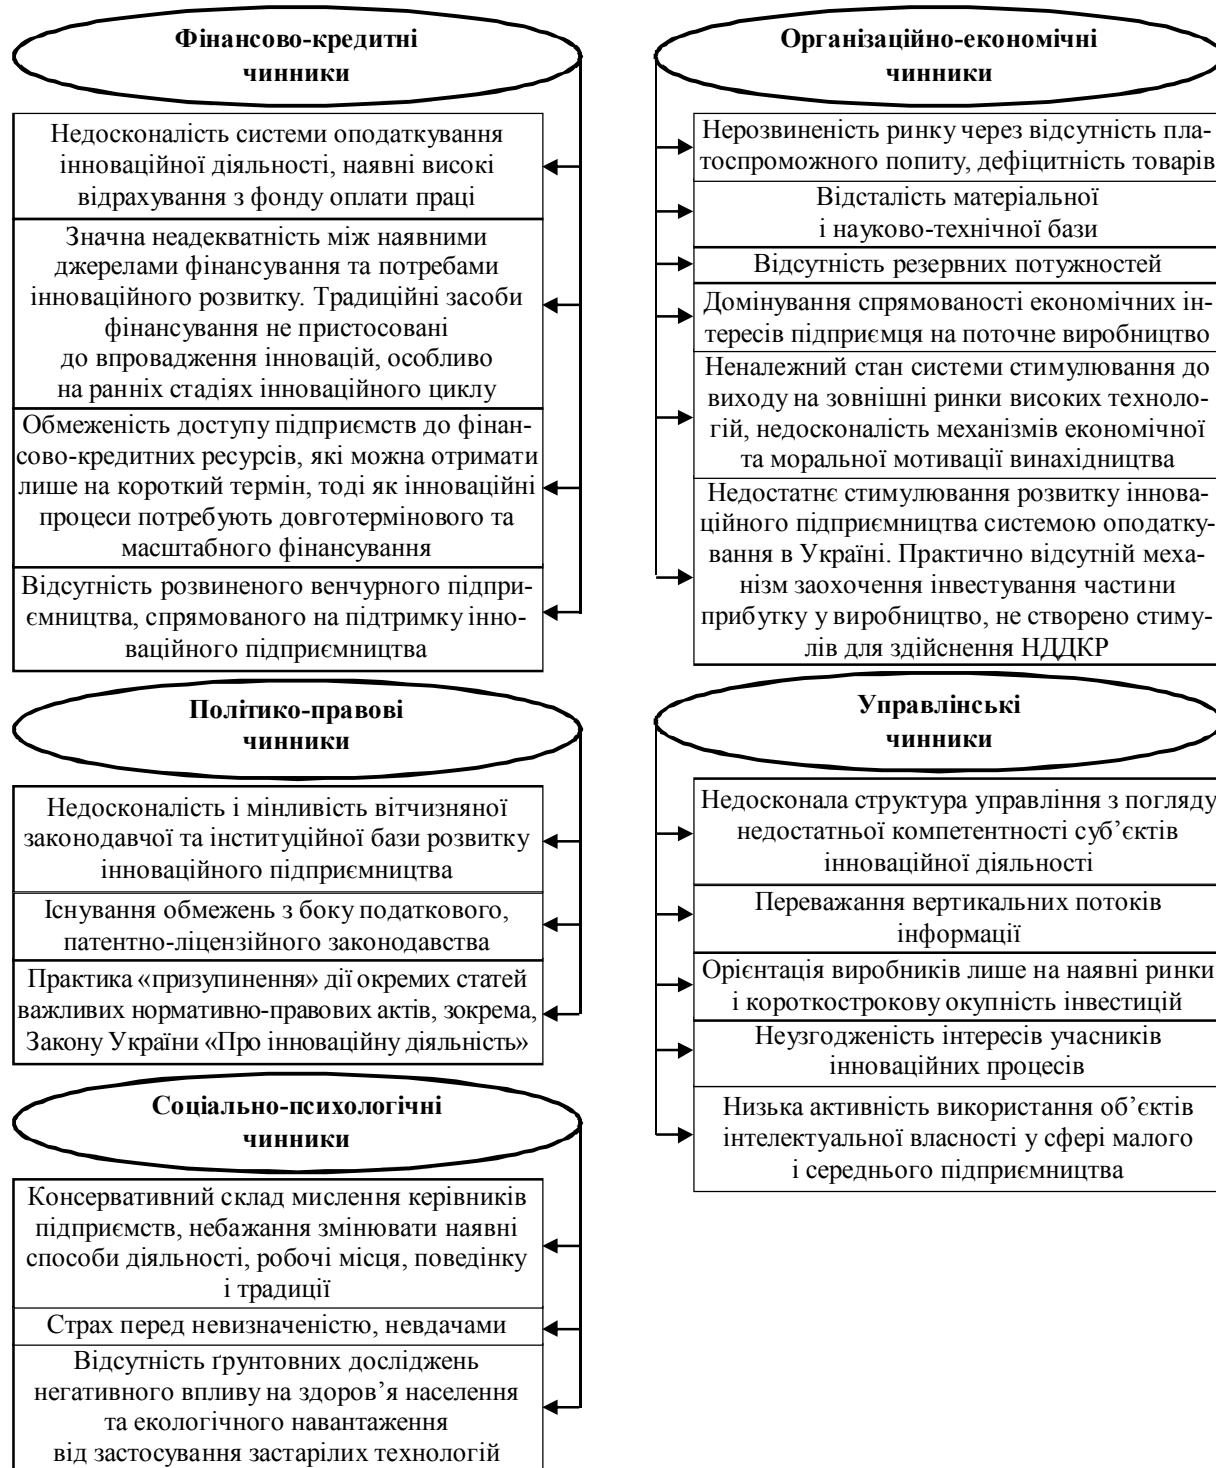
Фінансово-кредитні чинники

Недосконалість системи оподаткування інноваційної діяльності, наявні високі відрахування з фонду оплати праці

Значна неадекватність між наявними джерелами фінансування та потребами інноваційного розвитку. Традиційні засоби фінансування не пристосовані до впровадження інновацій, особливо на ранніх стадіях інноваційного циклу

Обмеженість доступу підприємств до фінансово-кредитних ресурсів, які можна отримати лише на короткий термін, тоді як інноваційні процеси потребують довготермінового та масштабного фінансування

Відсутність розвиненого венчурного підприємництва, спрямованого на підтримку інноваційного підприємництва

Політико-правові чинники

Недосконалість і мінливість вітчизняної законодавчої та інституційної бази розвитку інноваційного підприємництва

Існування обмежень з боку податкового, патентно-ліцензійного законодавства

Практика «призупинення» дії окремих статей важливих нормативно-правових актів, зокрема, Закону України «Про інноваційну діяльність»

Соціально-психологічні чинники

Консервативний склад мислення керівників підприємств, небажання змінювати наявні способи діяльності, робочі місця, поведінку і традиції

Страх перед невизначеністю, невдачами

Відсутність ґрунтовних досліджень негативного впливу на здоров'я населення та екологічного навантаження від застосування застарілих технологій

Організаційно-економічні чинники

Нерозвиненість ринку через відсутність платоспроможного попиту, дефіцитність товарів

Відсталість матеріальної і науково-технічної бази

Відсутність резервних потужностей

Домінування спрямованості економічних інтересів підприємця на поточне виробництво

Неналежний стан системи стимулювання до виходу на зовнішні ринки високих технологій, недосконалість механізмів економічної та моральної мотивації винахідництва

Недостатнє стимулювання розвитку інноваційного підприємництва системою оподаткування в Україні. Практично відсутній механізм заохочення інвестування частини прибутку у виробництво, не створено стимулів для здійснення НДДКР

Управлінські чинники

Недосконала структура управління з погляду недостатньої компетентності суб'єктів інноваційної діяльності

Переважання вертикальних потоків інформації

Орієнтація виробників лише на наявні ринки і короткострокову окупність інвестицій

Неузгодженість інтересів учасників інноваційних процесів

Низька активність використання об'єктів інтелектуальної власності у сфері малого і середнього підприємництва